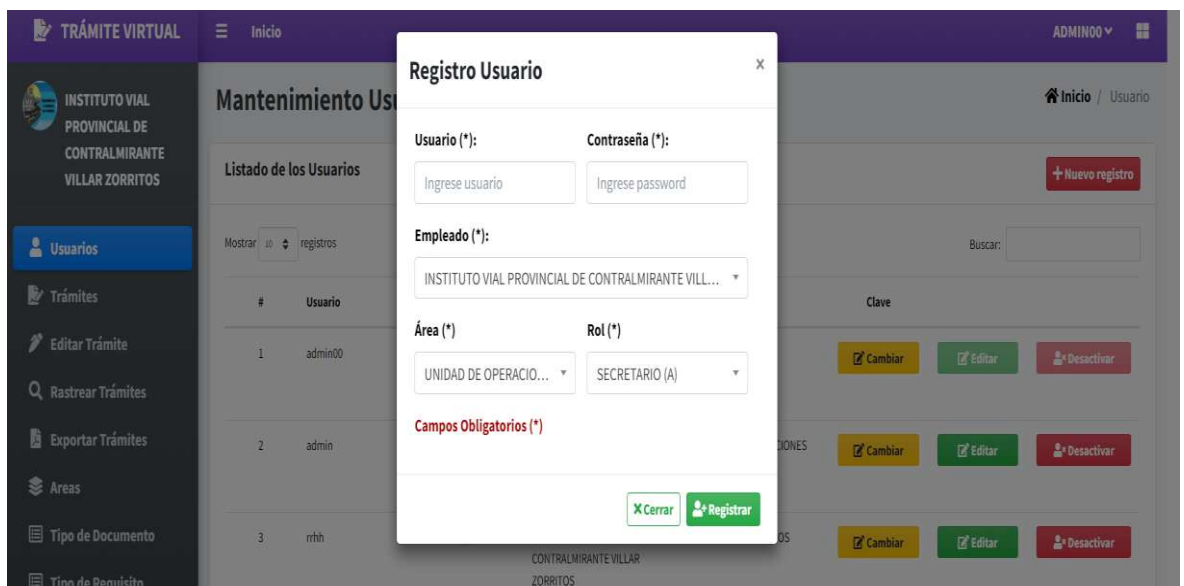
TRÁMITE VIRTUAL

Inicio

ADMIN00

INSTITUTO VIAL PROVINCIAL DE CONTRALMIRANTE VILLAR ZORRITOS

Usuarios

Trámites

Editar Trámite

Rastrear Trámites

Exportar Trámites

Areas

Tipo de Documento

Tipo de Requisito

Mantenimiento Us

Inicio / Usuario

Listado de los Usuarios

+ Nuevo registro

Mostrar 10 registros

Buscar:

| # | Usuario | | Clave | | |
|---|---|---|---|---|---|
| 1 | admin00 | | Cambiar | Editar | Desactivar |
| 2 | admin | IONES | Cambiar | Editar | Desactivar |
| 3 | rrhh | CONTRALMIRANTE VILLAR ZORRITOS OS | Cambiar | Editar | Desactivar |

Registro Usuario

x

Usuario (*):

Ingrese usuario

Contraseña (*):

Ingrese password

Empleado (*):

INSTITUTO VIAL PROVINCIAL DE CONTRALMIRANTE VILL...

Área (*)

UNIDAD DE OPERACIO...

Rol (*)

SECRETARIO (A)

Campos Obligatorios (*)

X Cerrar

Registrar